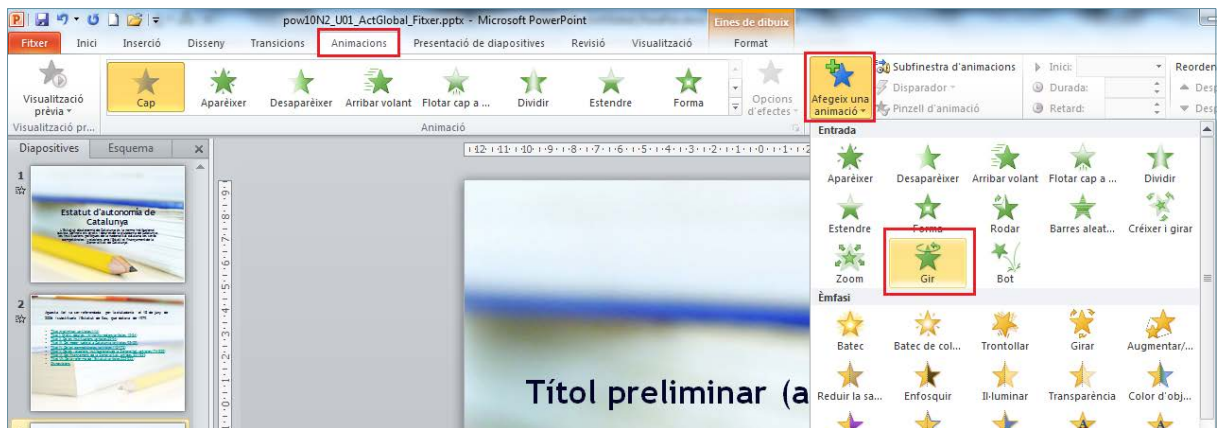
pow10N2_U01_ActGlobal_Fitxer.pptx - Microsoft PowerPoint

Eines de dibuix

Fitxer | Inici | Inserció | Disseny | Transicions | Animacions | Presentació de diapositives | Revisió | Visualització | Format

Visualització prèvia

Cap | Aparèixer | Desaparèixer | Arribar volant | Flotar cap a ... | Dividir | Estendre | Forma

Opcions d'efectes

Afegeix una animació

Subfinestra d'animacions

Disparador

Pinzell d'animació

Inici:

Durada:

Retard:

Reorden

Visualització pr...

Animació

Diapositives | Esquema

1

Estatut d'autonomia de Catalunya

2

Entrada

Aparèixer | Desaparèixer | Arribar volant | Flotar cap a ... | Dividir

Estendre | Forma | Rodar | Barres aleat... | Créixer i girar

Zoom | Gir | Bot

Èmfasi

Batec | Batec de col... | Trontollar | Girar | Augmentar/...

Reduir la sa... | Enfosquir | Il·luminar | Transparència | Color d'obj...

Títol preliminar (a